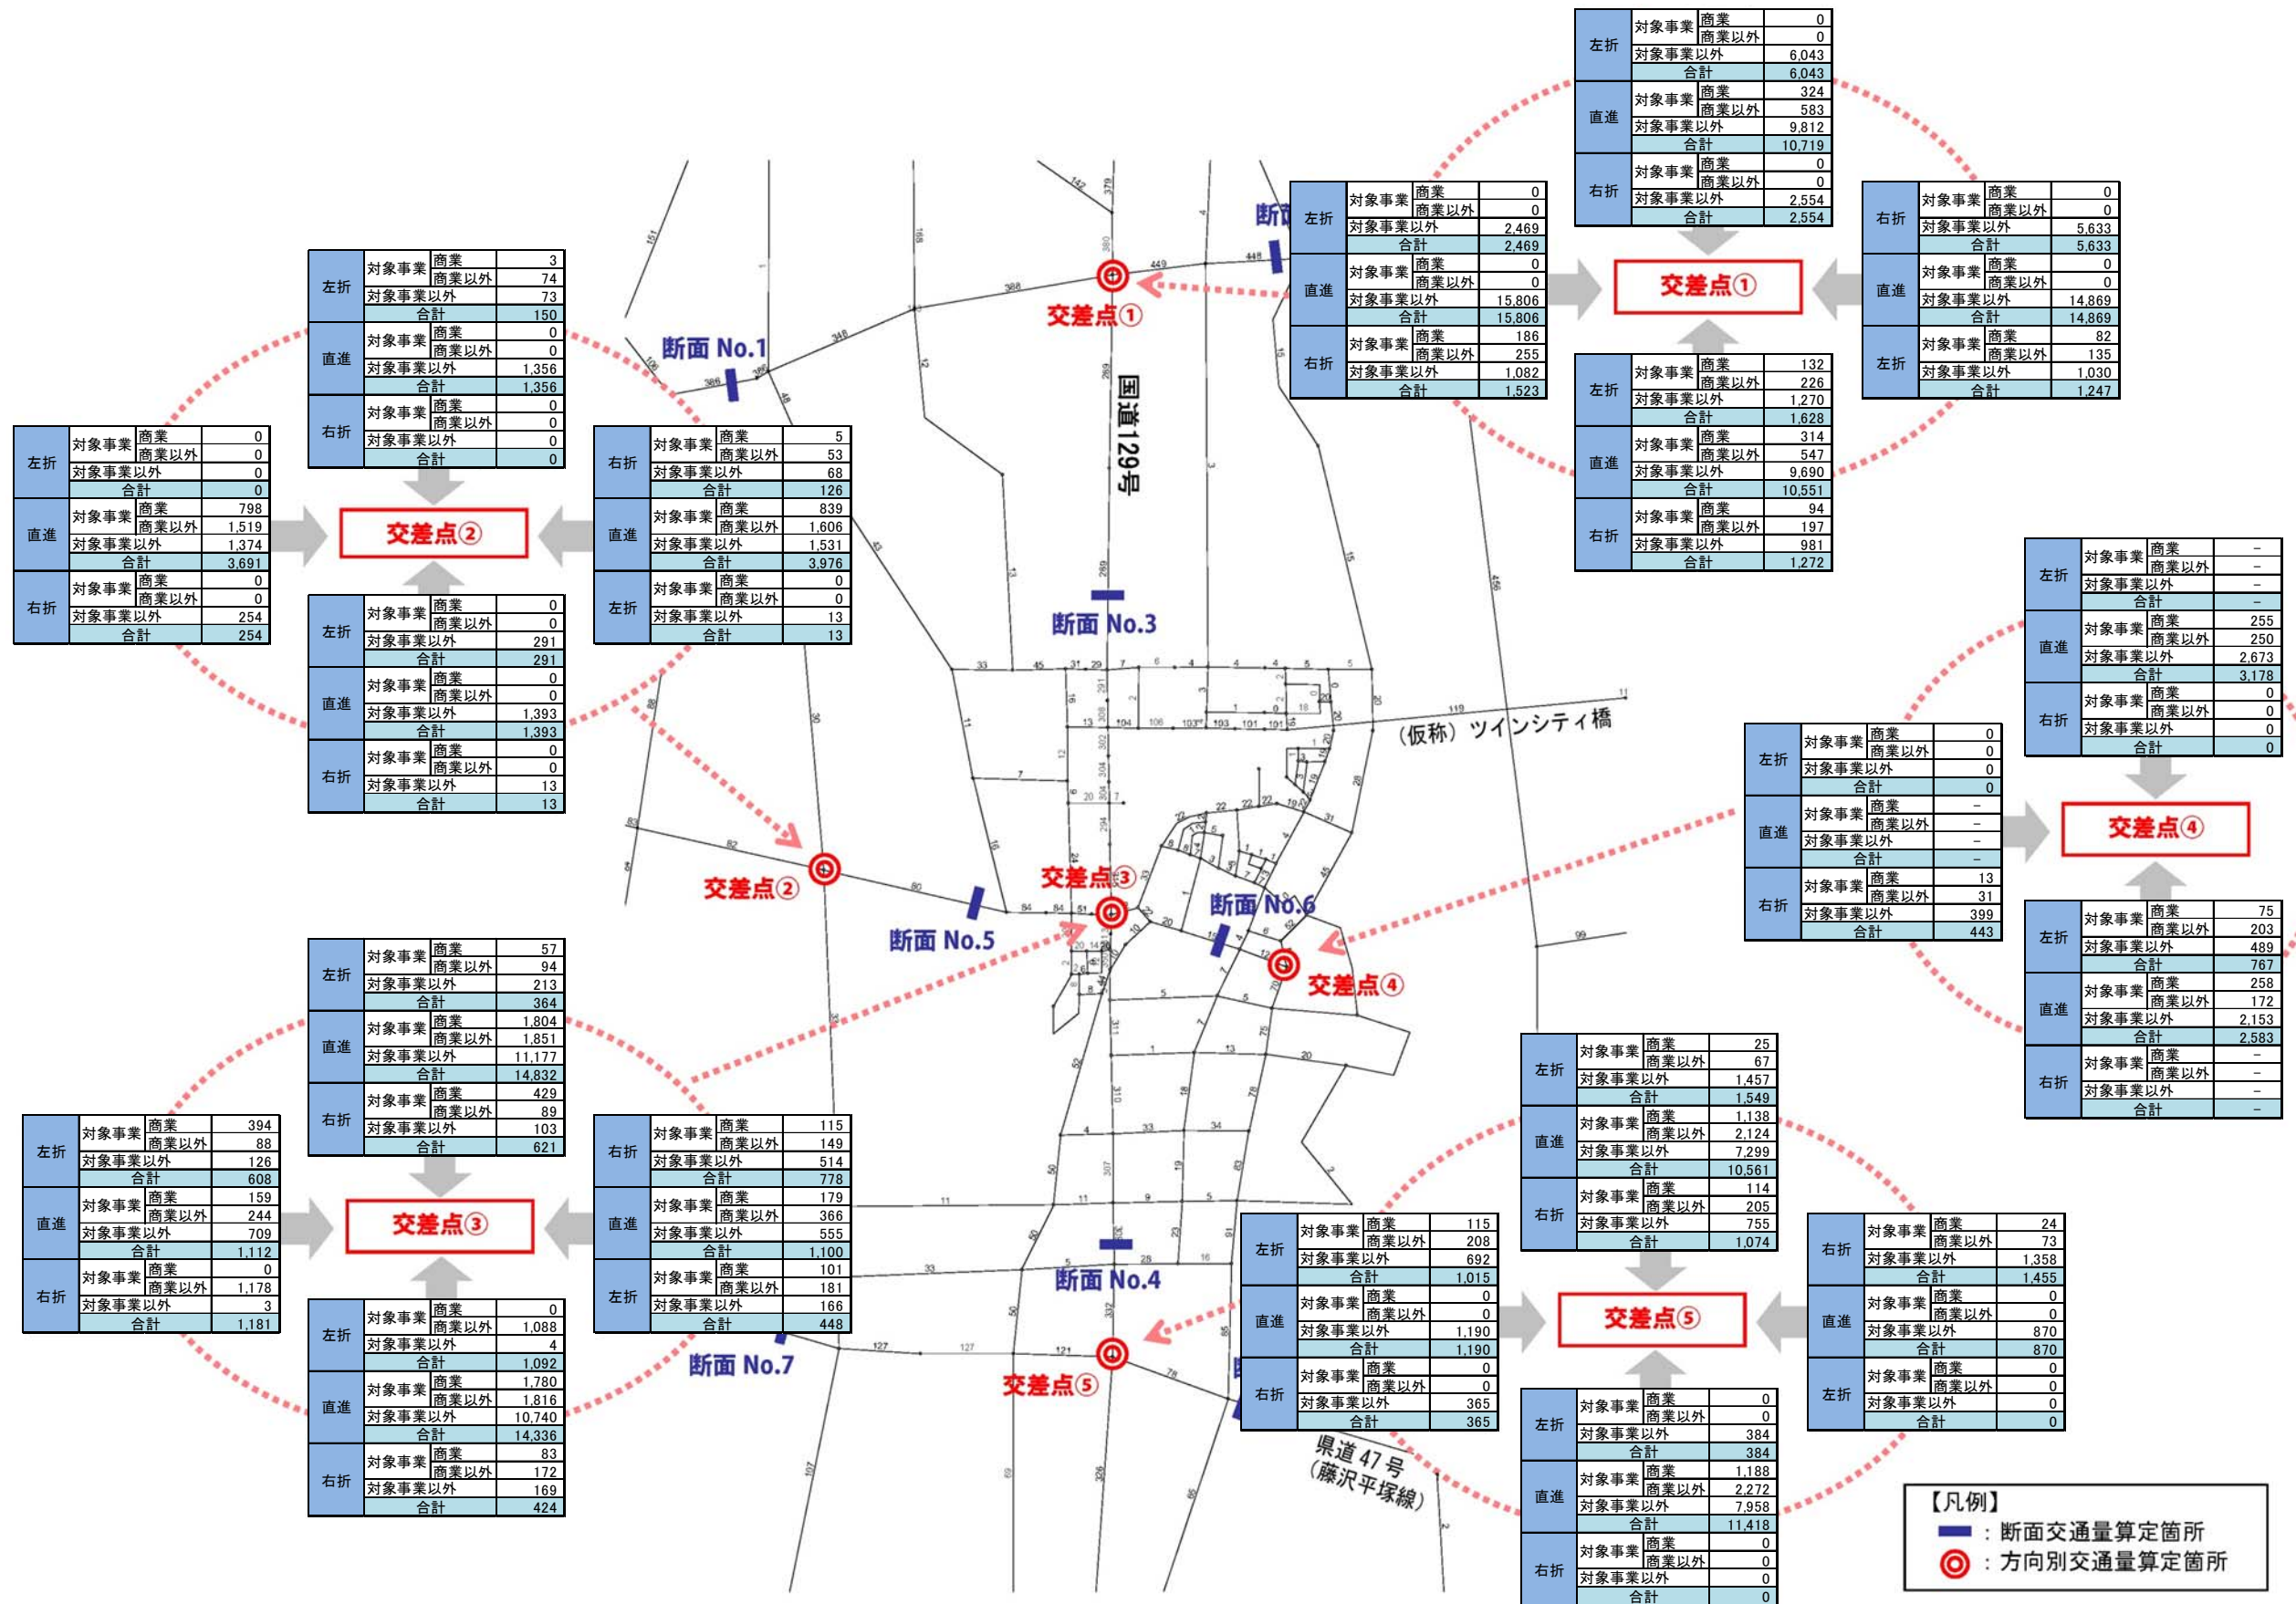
| | | | |
|---|---|---|---|
| 左折 | 対象事業 | 商業 | 0 |
| | | 商業以外 | 0 |
| | 対象事業以外 | | 6,043 |
| | 合計 | | 6,043 |
| 直進 | 対象事業 | 商業 | 324 |
| | | 商業以外 | 583 |
| | 対象事業以外 | | 9,812 |
| | 合計 | | 10,719 |
| 右折 | 対象事業 | 商業 | 0 |
| | | 商業以外 | 0 |
| | 対象事業以外 | | 2,554 |
| | 合計 | | 2,554 |

| | | | |
|---|---|---|---|
| 左折 | 対象事業 | 商業 | 0 |
| | | 商業以外 | 0 |
| | 対象事業以外 | | 2,469 |
| | 合計 | | 2,469 |
| 直進 | 対象事業 | 商業 | 0 |
| | | 商業以外 | 0 |
| | 対象事業以外 | | 15,806 |
| | 合計 | | 15,806 |
| 右折 | 対象事業 | 商業 | 186 |
| | | 商業以外 | 255 |
| | 対象事業以外 | | 1,082 |
| | 合計 | | 1,523 |

| | | | |
|---|---|---|---|
| 右折 | 対象事業 | 商業 | 0 |
| | | 商業以外 | 0 |
| | 対象事業以外 | | 5,633 |
| | 合計 | | 5,633 |
| 直進 | 対象事業 | 商業 | 0 |
| | | 商業以外 | 0 |
| | 対象事業以外 | | 14,869 |
| | 合計 | | 14,869 |
| 左折 | 対象事業 | 商業 | 82 |
| | | 商業以外 | 135 |
| | 対象事業以外 | | 1,030 |
| | 合計 | | 1,247 |

交差点①

| | | | |
|---|---|---|---|
| 左折 | 対象事業 | 商業 | 132 |
| | | 商業以外 | 226 |
| | 対象事業以外 | | 1,270 |
| | 合計 | | 1,628 |
| 直進 | 対象事業 | 商業 | 314 |
| | | 商業以外 | 547 |
| | 対象事業以外 | | 9,690 |
| | 合計 | | 10,551 |
| 右折 | 対象事業 | 商業 | 94 |
| | | 商業以外 | 197 |
| | 対象事業以外 | | 981 |
| | 合計 | | 1,272 |

| | | | |
|---|---|---|---|
| 左折 | 対象事業 | 商業 | 3 |
| | | 商業以外 | 74 |
| | 対象事業以外 | | 73 |
| | 合計 | | 150 |
| 直進 | 対象事業 | 商業 | 0 |
| | | 商業以外 | 0 |
| | 対象事業以外 | | 1,356 |
| | 合計 | | 1,356 |
| 右折 | 対象事業 | 商業 | 0 |
| | | 商業以外 | 0 |
| | 対象事業以外 | | 0 |
| | 合計 | | 0 |

| | | | |
|---|---|---|---|
| 左折 | 対象事業 | 商業 | 0 |
| | | 商業以外 | 0 |
| | 対象事業以外 | | 0 |
| | 合計 | | 0 |
| 直進 | 対象事業 | 商業 | 798 |
| | | 商業以外 | 1,519 |
| | 対象事業以外 | | 1,374 |
| | 合計 | | 3,691 |
| 右折 | 対象事業 | 商業 | 0 |
| | | 商業以外 | 0 |
| | 対象事業以外 | | 254 |
| | 合計 | | 254 |

交差点②

| | | | |
|---|---|---|---|
| 右折 | 対象事業 | 商業 | 5 |
| | | 商業以外 | 53 |
| | 対象事業以外 | | 68 |
| | 合計 | | 126 |
| 直進 | 対象事業 | 商業 | 839 |
| | | 商業以外 | 1,606 |
| | 対象事業以外 | | 1,531 |
| | 合計 | | 3,976 |
| 左折 | 対象事業 | 商業 | 0 |
| | | 商業以外 | 0 |
| | 対象事業以外 | | 13 |
| | 合計 | | 13 |

| | | | |
|---|---|---|---|
| 左折 | 対象事業 | 商業 | 0 |
| | | 商業以外 | 0 |
| | 対象事業以外 | | 291 |
| | 合計 | | 291 |
| 直進 | 対象事業 | 商業 | 0 |
| | | 商業以外 | 0 |
| | 対象事業以外 | | 1,393 |
| | 合計 | | 1,393 |
| 右折 | 対象事業 | 商業 | 0 |
| | | 商業以外 | 0 |
| | 対象事業以外 | | 13 |
| | 合計 | | 13 |

断面 No.1
交差点①
国道129号
断面 No.3
(仮称) ツインシティ橋
交差点②
交差点③
断面 No.5
断面 No.6
交差点④
断面 No.4
断面 No.7
交差点⑤
県道 47 号 (藤沢平塚線)

| | | | |
|---|---|---|---|
| 左折 | 対象事業 | 商業 | – |
| | | 商業以外 | – |
| | 対象事業以外 | | – |
| | 合計 | | – |
| 直進 | 対象事業 | 商業 | 255 |
| | | 商業以外 | 250 |
| | 対象事業以外 | | 2,673 |
| | 合計 | | 3,178 |
| 右折 | 対象事業 | 商業 | 0 |
| | | 商業以外 | 0 |
| | 対象事業以外 | | 0 |
| | 合計 | | 0 |

| | | | |
|---|---|---|---|
| 左折 | 対象事業 | 商業 | 0 |
| | | 商業以外 | 0 |
| | 対象事業以外 | | 0 |
| | 合計 | | 0 |
| 直進 | 対象事業 | 商業 | – |
| | | 商業以外 | – |
| | 対象事業以外 | | – |
| | 合計 | | – |
| 右折 | 対象事業 | 商業 | 13 |
| | | 商業以外 | 31 |
| | 対象事業以外 | | 399 |
| | 合計 | | 443 |

交差点④

| | | | |
|---|---|---|---|
| 左折 | 対象事業 | 商業 | 75 |
| | | 商業以外 | 203 |
| | 対象事業以外 | | 489 |
| | 合計 | | 767 |
| 直進 | 対象事業 | 商業 | 258 |
| | | 商業以外 | 172 |
| | 対象事業以外 | | 2,153 |
| | 合計 | | 2,583 |
| 右折 | 対象事業 | 商業 | – |
| | | 商業以外 | – |
| | 対象事業以外 | | – |
| | 合計 | | – |

| | | | |
|---|---|---|---|
| 左折 | 対象事業 | 商業 | 57 |
| | | 商業以外 | 94 |
| | 対象事業以外 | | 213 |
| | 合計 | | 364 |
| 直進 | 対象事業 | 商業 | 1,804 |
| | | 商業以外 | 1,851 |
| | 対象事業以外 | | 11,177 |
| | 合計 | | 14,832 |
| 右折 | 対象事業 | 商業 | 429 |
| | | 商業以外 | 89 |
| | 対象事業以外 | | 103 |
| | 合計 | | 621 |

| | | | |
|---|---|---|---|
| 左折 | 対象事業 | 商業 | 394 |
| | | 商業以外 | 88 |
| | 対象事業以外 | | 126 |
| | 合計 | | 608 |
| 直進 | 対象事業 | 商業 | 159 |
| | | 商業以外 | 244 |
| | 対象事業以外 | | 709 |
| | 合計 | | 1,112 |
| 右折 | 対象事業 | 商業 | 0 |
| | | 商業以外 | 1,178 |
| | 対象事業以外 | | 3 |
| | 合計 | | 1,181 |

交差点③

| | | | |
|---|---|---|---|
| 右折 | 対象事業 | 商業 | 115 |
| | | 商業以外 | 149 |
| | 対象事業以外 | | 514 |
| | 合計 | | 778 |
| 直進 | 対象事業 | 商業 | 179 |
| | | 商業以外 | 366 |
| | 対象事業以外 | | 555 |
| | 合計 | | 1,100 |
| 左折 | 対象事業 | 商業 | 101 |
| | | 商業以外 | 181 |
| | 対象事業以外 | | 166 |
| | 合計 | | 448 |

| | | | |
|---|---|---|---|
| 左折 | 対象事業 | 商業 | 0 |
| | | 商業以外 | 1,088 |
| | 対象事業以外 | | 4 |
| | 合計 | | 1,092 |
| 直進 | 対象事業 | 商業 | 1,780 |
| | | 商業以外 | 1,816 |
| | 対象事業以外 | | 10,740 |
| | 合計 | | 14,336 |
| 右折 | 対象事業 | 商業 | 83 |
| | | 商業以外 | 172 |
| | 対象事業以外 | | 169 |
| | 合計 | | 424 |

| | | | |
|---|---|---|---|
| 左折 | 対象事業 | 商業 | 25 |
| | | 商業以外 | 67 |
| | 対象事業以外 | | 1,457 |
| | 合計 | | 1,549 |
| 直進 | 対象事業 | 商業 | 1,138 |
| | | 商業以外 | 2,124 |
| | 対象事業以外 | | 7,299 |
| | 合計 | | 10,561 |
| 右折 | 対象事業 | 商業 | 114 |
| | | 商業以外 | 205 |
| | 対象事業以外 | | 755 |
| | 合計 | | 1,074 |

| | | | |
|---|---|---|---|
| 左折 | 対象事業 | 商業 | 115 |
| | | 商業以外 | 208 |
| | 対象事業以外 | | 692 |
| | 合計 | | 1,015 |
| 直進 | 対象事業 | 商業 | 0 |
| | | 商業以外 | 0 |
| | 対象事業以外 | | 1,190 |
| | 合計 | | 1,190 |
| 右折 | 対象事業 | 商業 | 0 |
| | | 商業以外 | 0 |
| | 対象事業以外 | | 365 |
| | 合計 | | 365 |

交差点⑤

| | | | |
|---|---|---|---|
| 右折 | 対象事業 | 商業 | 24 |
| | | 商業以外 | 73 |
| | 対象事業以外 | | 1,358 |
| | 合計 | | 1,455 |
| 直進 | 対象事業 | 商業 | 0 |
| | | 商業以外 | 0 |
| | 対象事業以外 | | 870 |
| | 合計 | | 870 |
| 左折 | 対象事業 | 商業 | 0 |
| | | 商業以外 | 0 |
| | 対象事業以外 | | 0 |
| | 合計 | | 0 |

| | | | |
|---|---|---|---|
| 左折 | 対象事業 | 商業 | 0 |
| | | 商業以外 | 0 |
| | 対象事業以外 | | 384 |
| | 合計 | | 384 |
| 直進 | 対象事業 | 商業 | 1,188 |
| | | 商業以外 | 2,272 |
| | 対象事業以外 | | 7,958 |
| | 合計 | | 11,418 |
| 右折 | 対象事業 | 商業 | 0 |
| | | 商業以外 | 0 |
| | 対象事業以外 | | 0 |
| | 合計 | | 0 |

【凡例】
：断面交通量算定箇所
：方向別交通量算定箇所